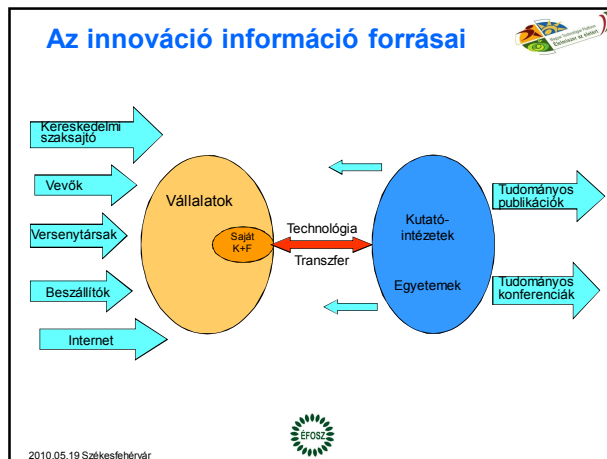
Az innováció információ forrásai

Kereskedelmi szaksajtó

Vevők

Versenytársak

Beszállítók

Internet

Vállalatok

Saját K+F

Technológia

Transzfer

Kutató-intézetek

Egyetemek

Tudományos publikációk

Tudományos konferenciák

ÉFOSZ

2010.05.19 Székesfehérvár